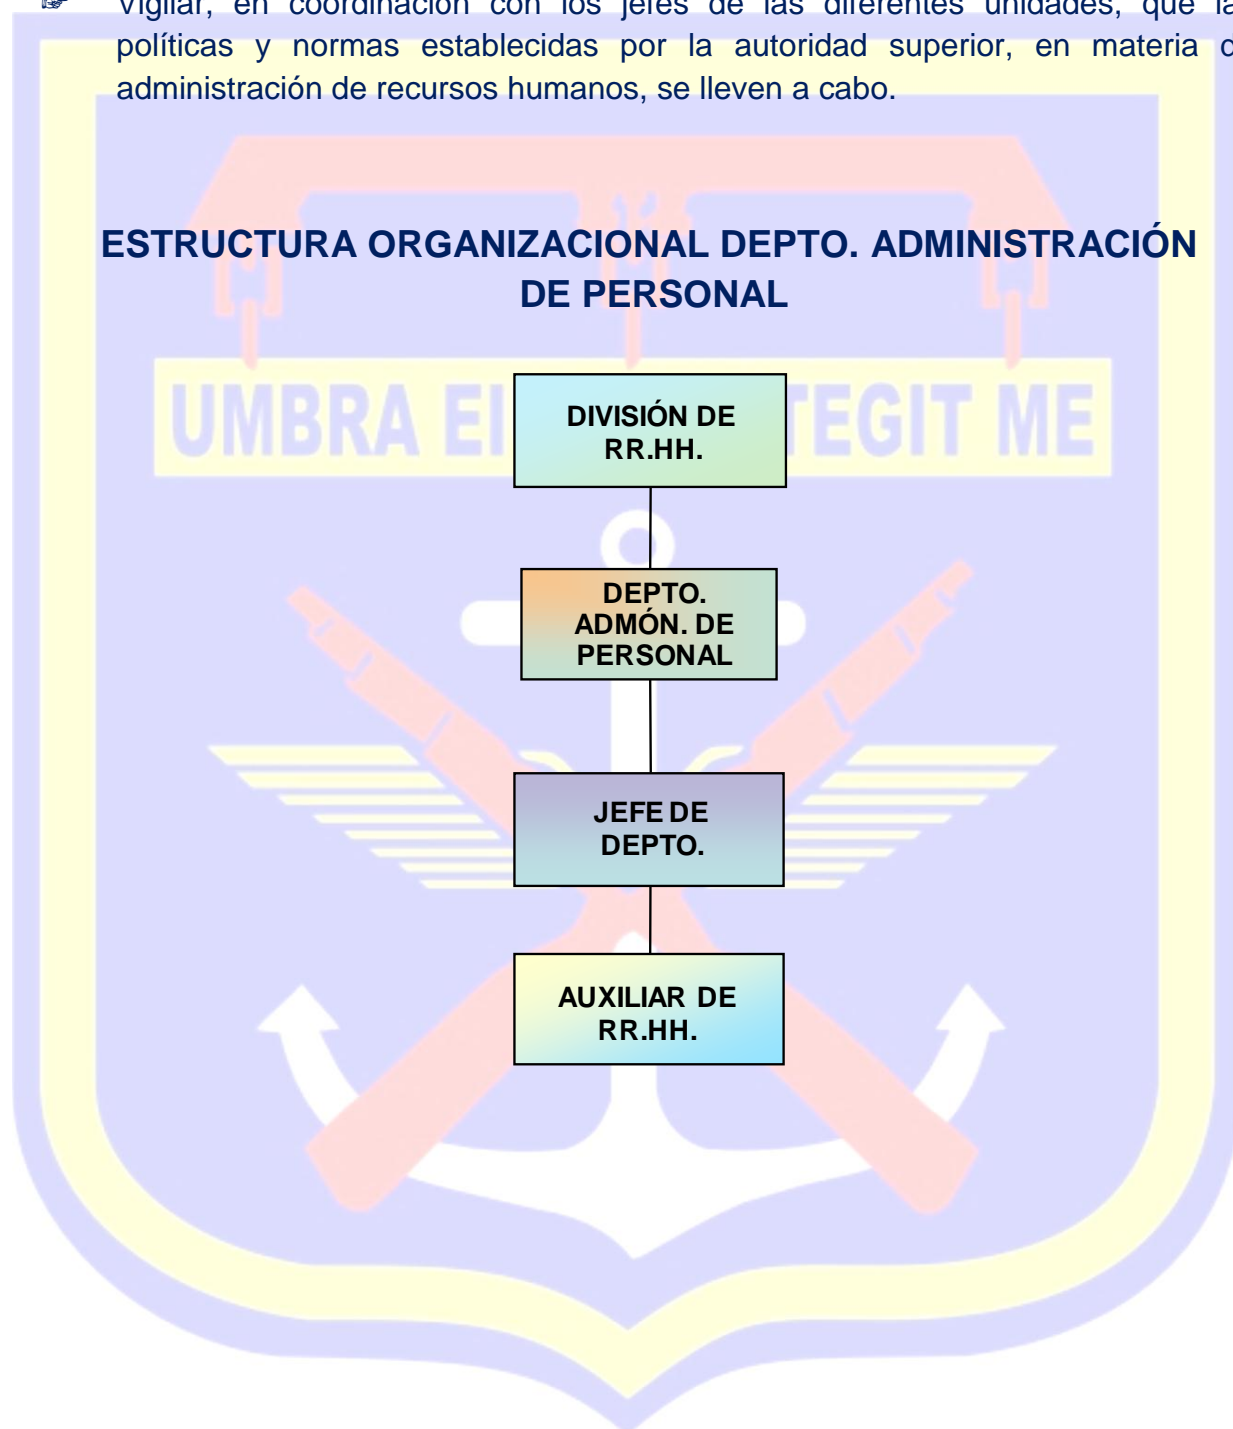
Vigilar, en coordinación con los jefes de las diferentes unidades, que la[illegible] políticas y normas establecidas por la autoridad superior, en materia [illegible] administración de recursos humanos, se lleven a cabo.

ESTRUCTURA ORGANIZACIONAL DEPTO. ADMINISTRACIÓN DE PERSONAL

UMBRA EI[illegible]TEGIT ME

DIVISIÓN DE RR.HH.

DEPTO. ADMÓN. DE PERSONAL

JEFE DE DEPTO.

AUXILIAR DE RR.HH.